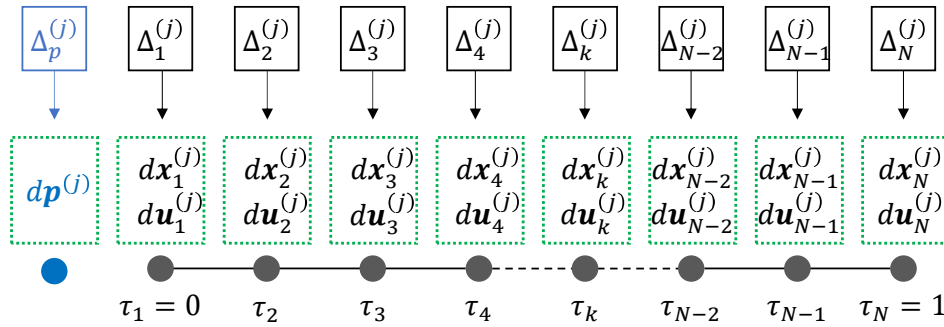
$\Delta_p^{(j)}$ $\Delta_1^{(j)}$ $\Delta_2^{(j)}$ $\Delta_3^{(j)}$ $\Delta_4^{(j)}$ $\Delta_k^{(j)}$ $\Delta_{N-2}^{(j)}$ $\Delta_{N-1}^{(j)}$ $\Delta_N^{(j)}$

$d\boldsymbol{p}^{(j)}$

$d\boldsymbol{x}_1^{(j)}$ $d\boldsymbol{u}_1^{(j)}$

$d\boldsymbol{x}_2^{(j)}$ $d\boldsymbol{u}_2^{(j)}$

$d\boldsymbol{x}_3^{(j)}$ $d\boldsymbol{u}_3^{(j)}$

$d\boldsymbol{x}_4^{(j)}$ $d\boldsymbol{u}_4^{(j)}$

$d\boldsymbol{x}_k^{(j)}$ $d\boldsymbol{u}_k^{(j)}$

$d\boldsymbol{x}_{N-2}^{(j)}$ $d\boldsymbol{u}_{N-2}^{(j)}$

$d\boldsymbol{x}_{N-1}^{(j)}$ $d\boldsymbol{u}_{N-1}^{(j)}$

$d\boldsymbol{x}_N^{(j)}$ $d\boldsymbol{u}_N^{(j)}$

$\tau_1 = 0$ $\tau_2$ $\tau_3$ $\tau_4$ $\tau_k$ $\tau_{N-2}$ $\tau_{N-1}$ $\tau_N = 1$